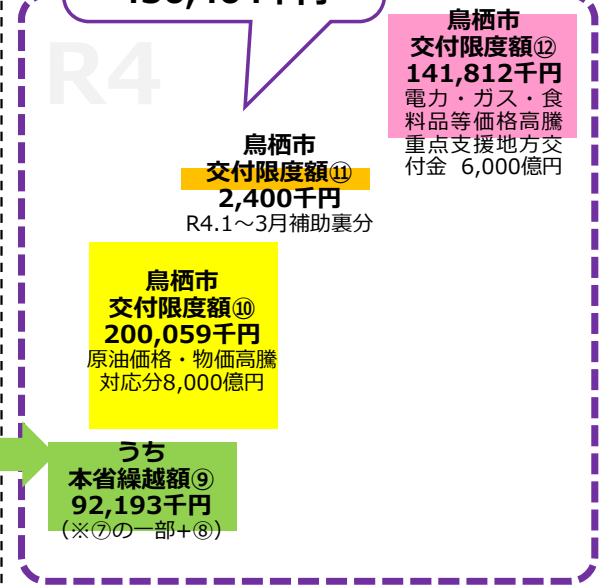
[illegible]

R4

鳥栖市
交付限度額⑫
141,812千円
電力・ガス・食料品等価格高騰重点支援地方交付金　6,000億円

鳥栖市
交付限度額⑪
2,400千円
R4.1～3月補助裏分

鳥栖市
交付限度額⑩
200,059千円
原油価格・物価高騰対応分8,000億円

うち
本省繰越額⑨
92,193千円
（※⑦の一部+⑧）